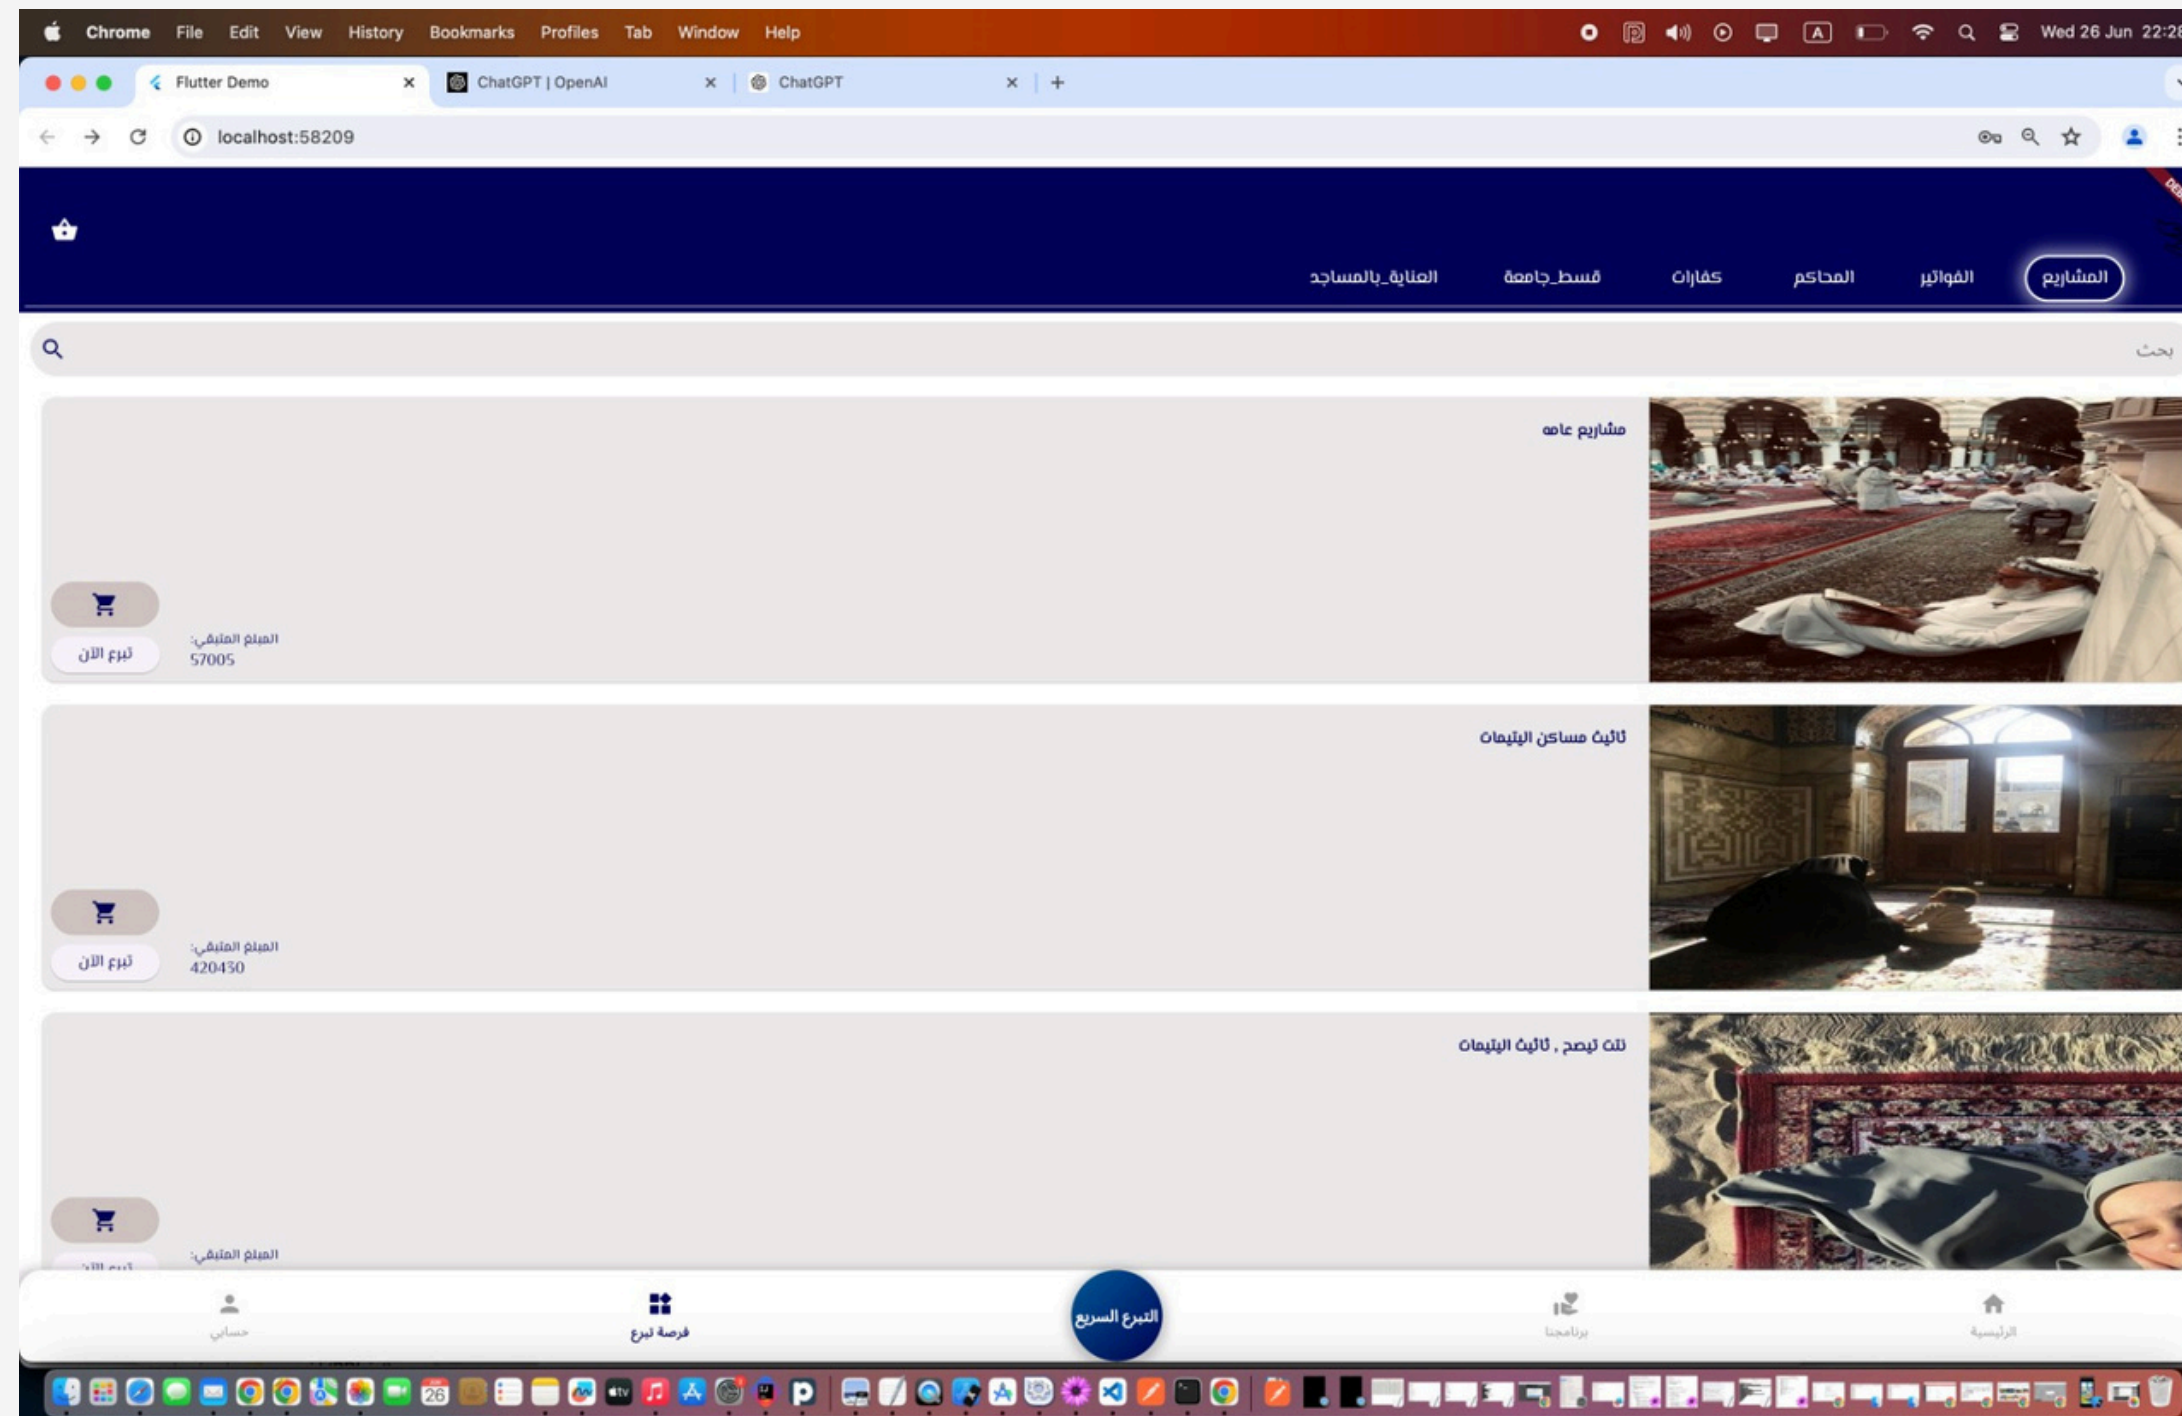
Chrome File Edit View History Bookmarks Profiles Tab Window Help

Wed 26 Jun 22:2

Flutter Demo
ChatGPT | OpenAI
ChatGPT

localhost:58209

المشاريع
الفواتير
المحاكم
كفارات
قسط_جامعة
العناية_بالمساجد

بحث

مشاريع عامه
المبلغ المتبقي:
57005
تبرع الآن

تاثيث مساكن اليتيمات
المبلغ المتبقي:
420430
تبرع الآن

تنت تيصح , تاثيث اليتيمات
المبلغ المتبقي:

حسابي
فرصة تبرع
التبرع السريع
برنامجنا
الرئيسية